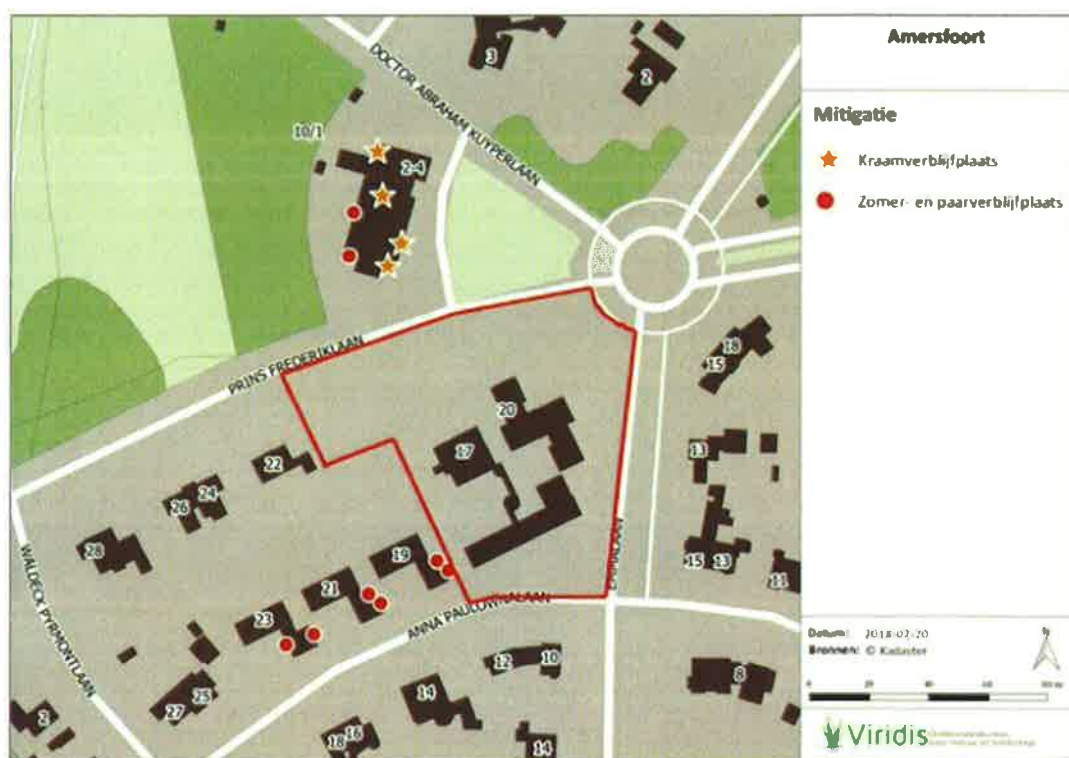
DOCTOR ABRAHAM KUYPERLAAN
3
2
10/1
2-4
PRINS FREDERIKLAAN
18
15
20
17
22
13
26
24
28
19
15
13
11
21
WALDECK PYRMONTLAAN
23
ANNA PAULOWNALAAN
12
10
8
25
27
14
2
18
16
14

Amersfoort

Mitigatie

Kraamverblijfplaats

Zomer- en paarverblijfplaats

Datum: 2018-02-20
Bronnen: © Kadaster

0 20 40 60 80 m

Viridis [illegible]